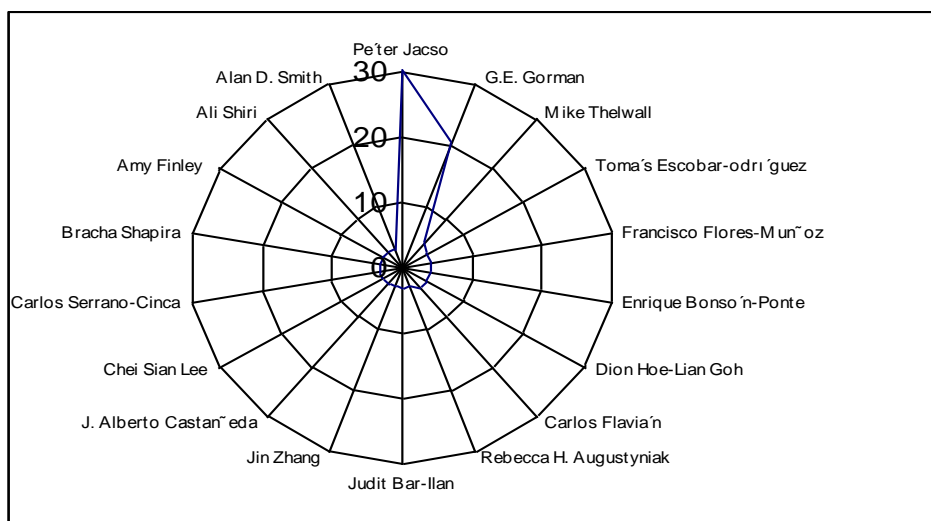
Pe´ter Jacso
G.E. Gorman
Mike Thelwall
Toma´s Escobar-odrı´guez
Francisco Flores-Mun˜oz
Enrique Bonso´n-Ponte
Dion Hoe-Lian Goh
Carlos Flavia´n
Rebecca H. Augustyniak
Judit Bar-Ilan
Jin Zhang
J. Alberto Castan˜eda
Chei Sian Lee
Carlos Serrano-Cinca
Bracha Shapira
Amy Finley
Ali Shiri
Alan D. Smith
30
20
10
0